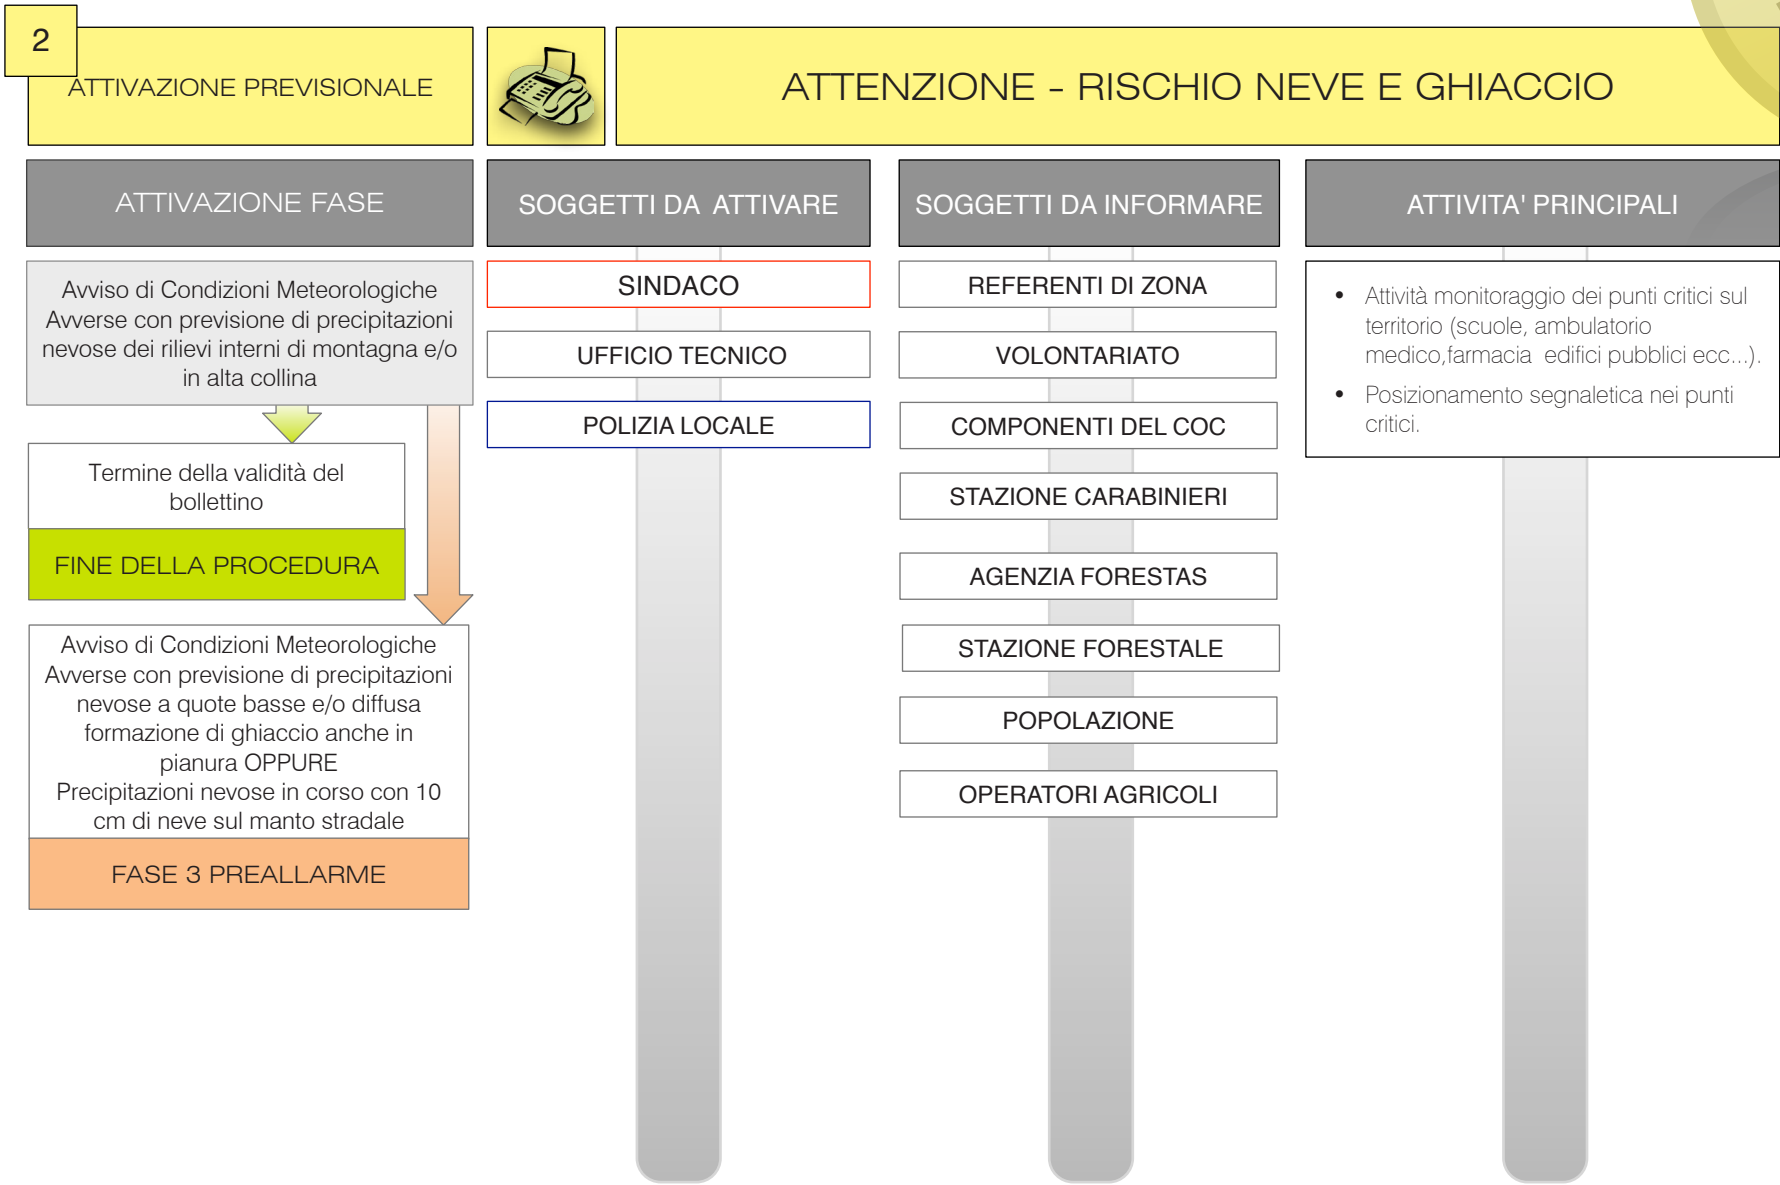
2

ATTIVAZIONE PREVISIONALE

ATTENZIONE - RISCHIO NEVE E GHIACCIO

ATTIVAZIONE FASE

SOGGETTI DA ATTIVARE

SOGGETTI DA INFORMARE

ATTIVITA' PRINCIPALI

Avviso di Condizioni Meteorologiche Avverse con previsione di precipitazioni nevose dei rilievi interni di montagna e/o in alta collina

Termine della validità del bollettino

FINE DELLA PROCEDURA

Avviso di Condizioni Meteorologiche Avverse con previsione di precipitazioni nevose a quote basse e/o diffusa formazione di ghiaccio anche in pianura OPPURE
Precipitazioni nevose in corso con 10 cm di neve sul manto stradale

FASE 3 PREALLARME

SINDACO

UFFICIO TECNICO

POLIZIA LOCALE

REFERENTI DI ZONA

VOLONTARIATO

COMPONENTI DEL COC

STAZIONE CARABINIERI

AGENZIA FORESTAS

STAZIONE FORESTALE

POPOLAZIONE

OPERATORI AGRICOLI

• Attività monitoraggio dei punti critici sul territorio (scuole, ambulatorio medico,farmacia edifici pubblici ecc...).
• Posizionamento segnaletica nei punti critici.